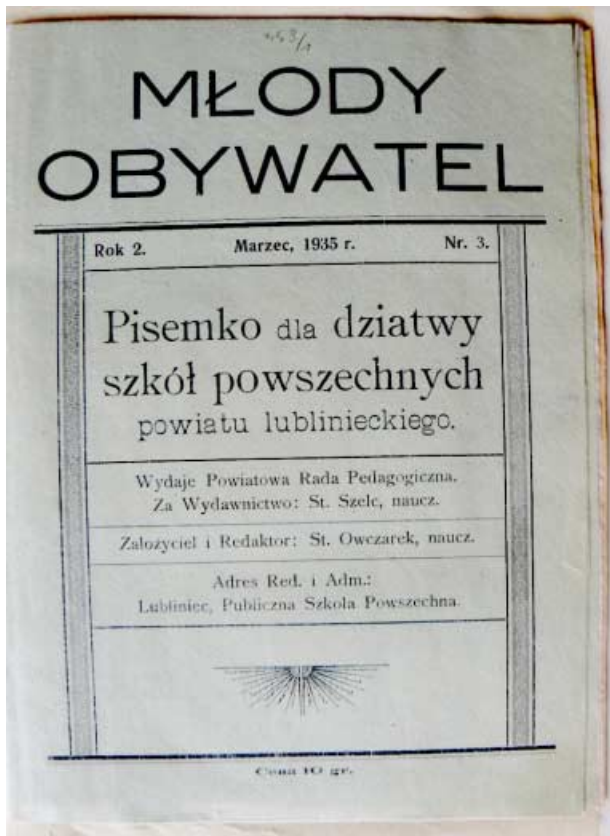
453/1

MŁODY OBYWATEL

Rok 2. Marzec, 1935 r. Nr. 3.

Pisemko dla dziatwy szkół powszechnych powiatu lublinieckiego.

Wydaje Powiatowa Rada Pedagogiczna. Za Wydawnictwo: St. Szelc, naucz.

Założyciel i Redaktor: St. Owczarek, naucz.

Adres Red. i Adm.: Lubliniec, Publiczna Szkoła Powszechna.

Cena 10 gr.